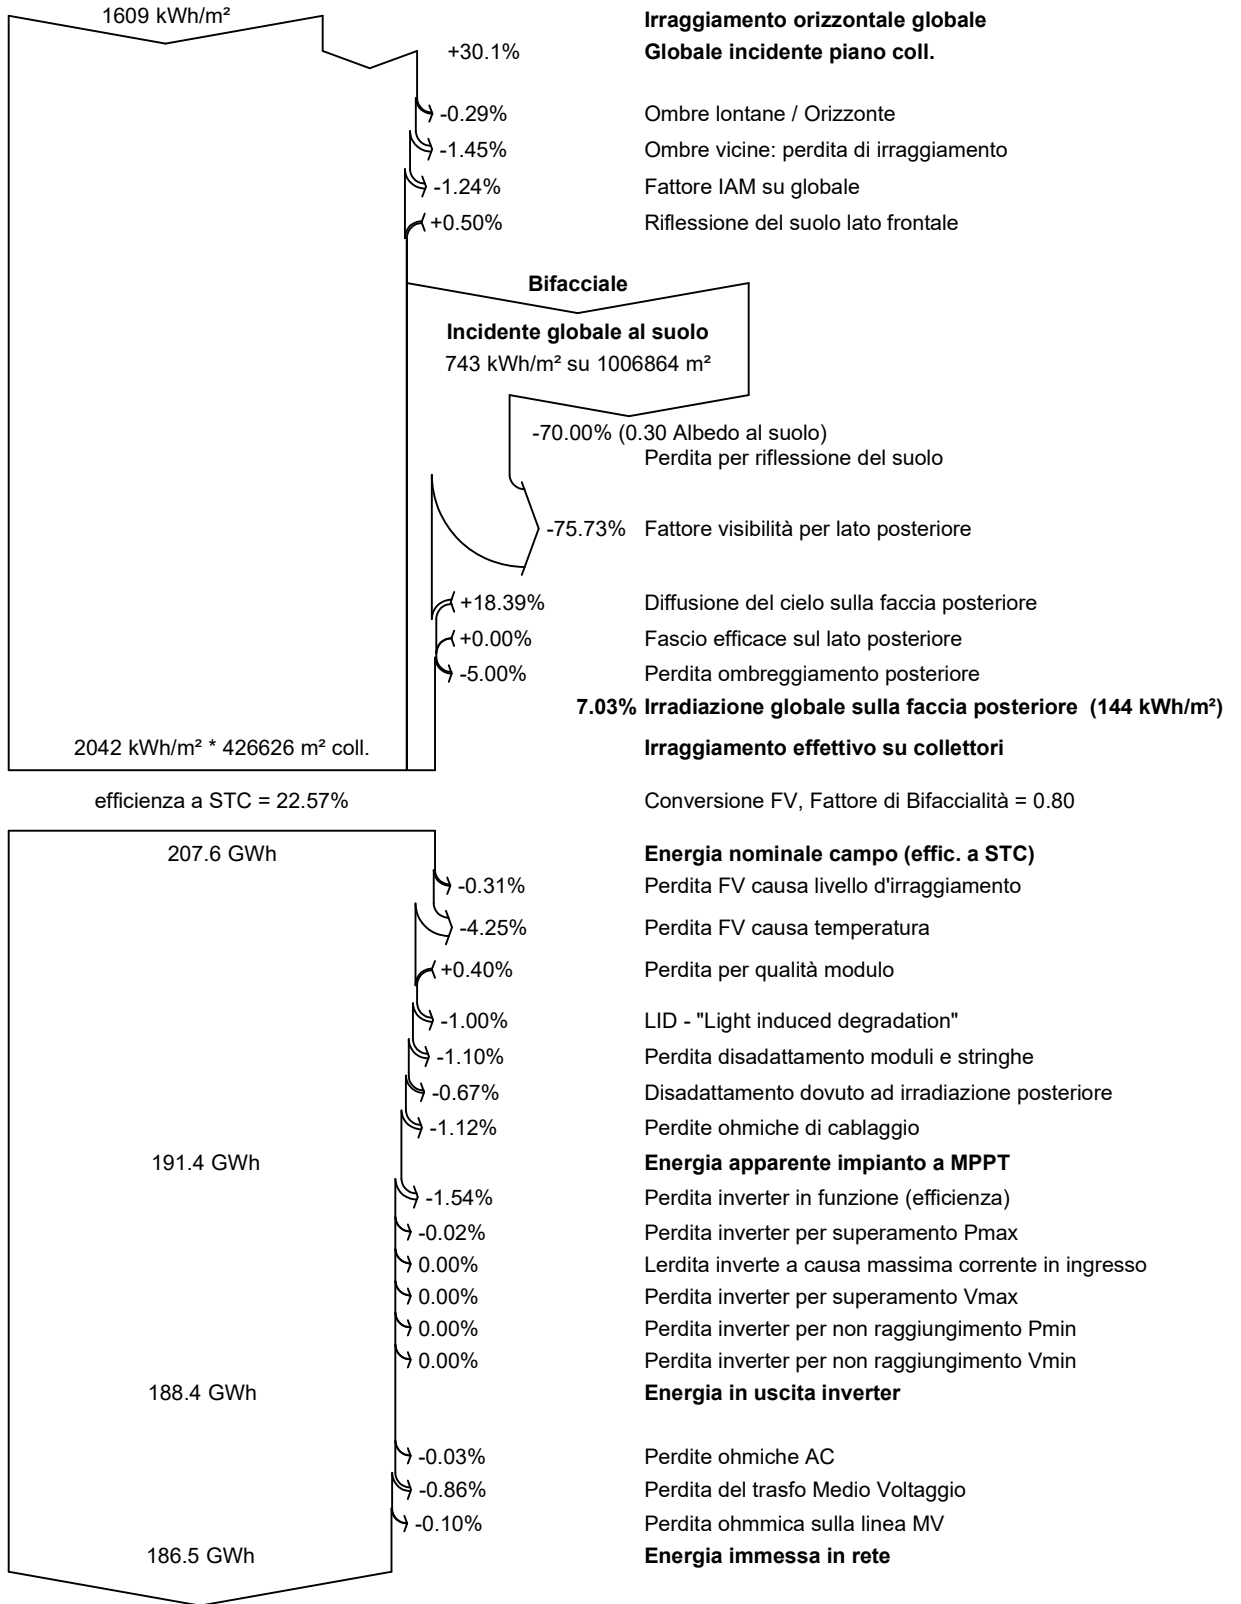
1609 kWh/m²

Irraggiamento orizzontale globale

+30.1% Globale incidente piano coll.

-0.29% Ombre lontane / Orizzonte

-1.45% Ombre vicine: perdita di irraggiamento

-1.24% Fattore IAM su globale

+0.50% Riflessione del suolo lato frontale

Bifacciale

Incidente globale al suolo
743 kWh/m² su 1006864 m²

-70.00% (0.30 Albedo al suolo)
Perdita per riflessione del suolo

-75.73% Fattore visibilità per lato posteriore

+18.39% Diffusione del cielo sulla faccia posteriore

+0.00% Fascio efficace sul lato posteriore

-5.00% Perdita ombreggiamento posteriore

7.03% Irradiazione globale sulla faccia posteriore (144 kWh/m²)

2042 kWh/m² * 426626 m² coll.

Irraggiamento effettivo su collettori

efficienza a STC = 22.57%

Conversione FV, Fattore di Bifaccialità = 0.80

207.6 GWh

Energia nominale campo (effic. a STC)

-0.31% Perdita FV causa livello d'irraggiamento

-4.25% Perdita FV causa temperatura

+0.40% Perdita per qualità modulo

-1.00% LID - "Light induced degradation"

-1.10% Perdita disadattamento moduli e stringhe

-0.67% Disadattamento dovuto ad irradiazione posteriore

-1.12% Perdite ohmiche di cablaggio

191.4 GWh

Energia apparente impianto a MPPT

-1.54% Perdita inverter in funzione (efficienza)

-0.02% Perdita inverter per superamento Pmax

0.00% Lerdita inverte a causa massima corrente in ingresso

0.00% Perdita inverter per superamento Vmax

0.00% Perdita inverter per non raggiungimento Pmin

0.00% Perdita inverter per non raggiungimento Vmin

188.4 GWh

Energia in uscita inverter

-0.03% Perdite ohmiche AC

-0.86% Perdita del trasfo Medio Voltaggio

-0.10% Perdita ohmmica sulla linea MV

186.5 GWh

Energia immessa in rete